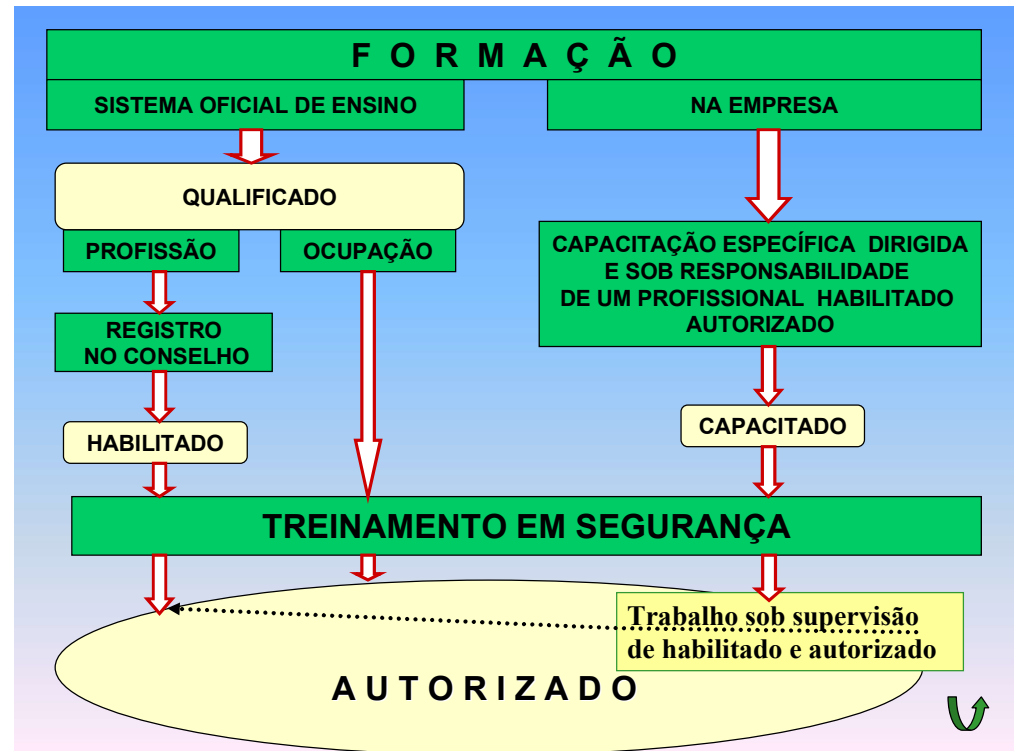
F O R M A Ç Ã O

SISTEMA OFICIAL DE ENSINO

NA EMPRESA

QUALIFICADO

PROFISSÃO

OCUPAÇÃO

REGISTRO NO CONSELHO

HABILITADO

CAPACITAÇÃO ESPECÍFICA DIRIGIDA E SOB RESPONSABILIDADE DE UM PROFISSIONAL HABILITADO AUTORIZADO

CAPACITADO

TREINAMENTO EM SEGURANÇA

Trabalho sob supervisão de habilitado e autorizado

A U T O R I Z A D O